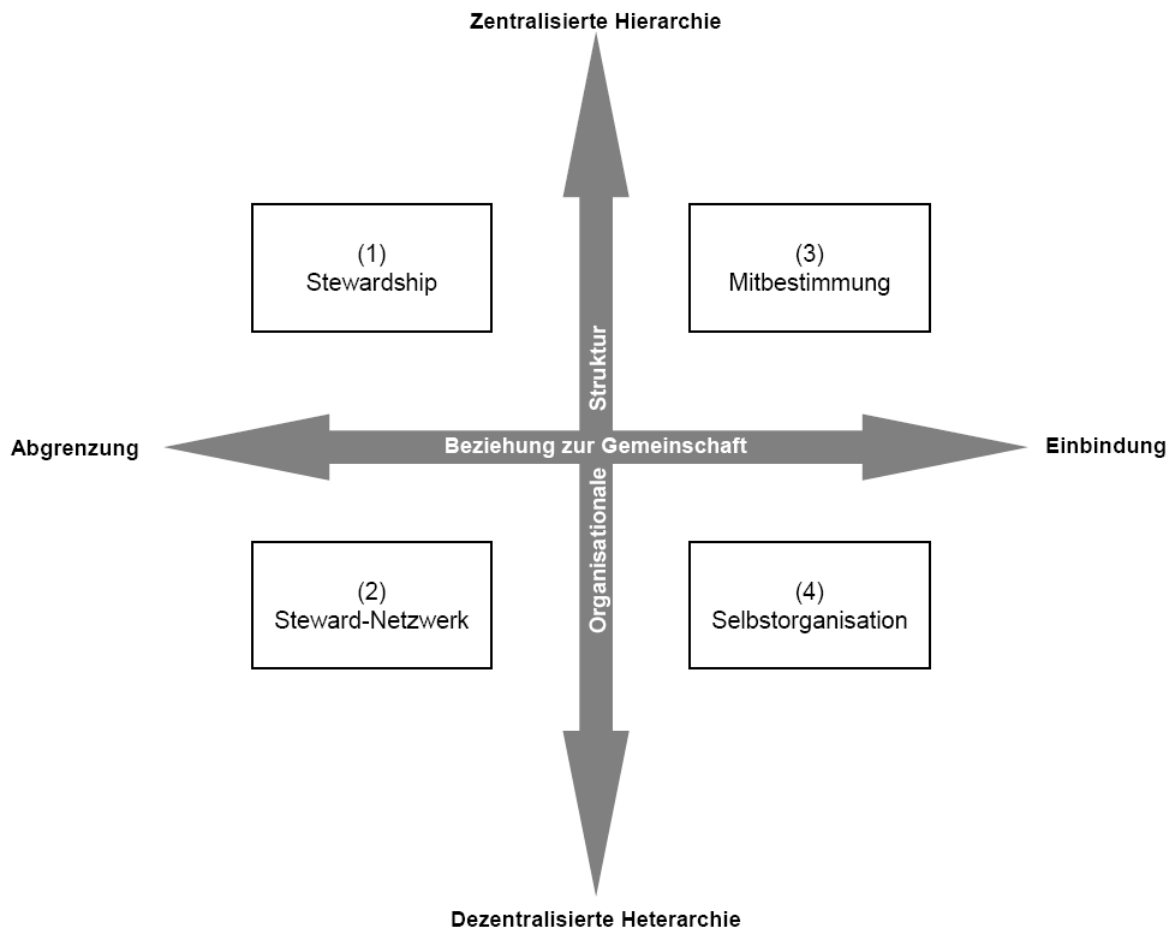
Zentralisierte Hierarchie

(1)
Stewardship

(3)
Mitbestimmung

Organisationale Struktur

Abgrenzung

Beziehung zur Gemeinschaft

Einbindung

(2)
Steward-Netzwerk

(4)
Selbstorganisation

Dezentralisierte Heterarchie